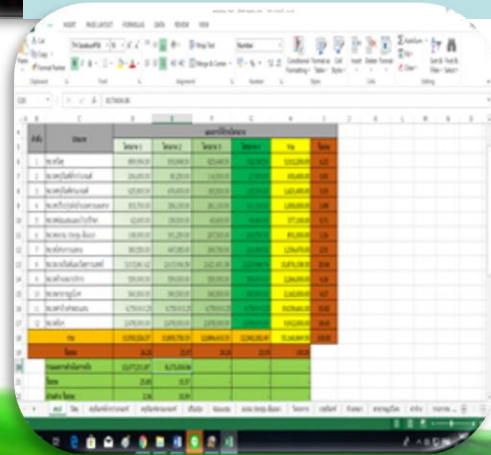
FILE HOME PAGE LAYOUT FORMULAS DATA REVIEW VIEW

Cut
Copy
Format Painter
Clipboard
Font
Wrap Text
Merge & Center
Alignment
Number
Conditional Formatting
Format as Table
Cell Styles
Styles
Insert
Delete
Format
Cells
AutoSum
Fill
Clear
Sort & Filter
Find & Select
Editing

| A | B | C | D | E | F | G | H | I |
|---|---|---|---|---|---|---|---|---|
| ที่ | ประเภท | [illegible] | | | | | | |
| | | ไตรมาส 1 | ไตรมาส 2 | ไตรมาส 3 | ไตรมาส 4 | รวม | ร้อยละ | |
| 1 | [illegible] | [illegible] | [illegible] | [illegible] | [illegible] | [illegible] | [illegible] | |
| 2 | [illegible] | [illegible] | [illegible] | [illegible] | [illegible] | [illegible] | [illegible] | |
| 3 | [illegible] | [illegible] | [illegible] | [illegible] | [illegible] | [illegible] | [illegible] | |
| 4 | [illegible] | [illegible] | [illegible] | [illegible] | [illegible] | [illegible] | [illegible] | |
| 5 | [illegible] | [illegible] | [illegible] | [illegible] | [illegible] | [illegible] | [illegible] | |
| 6 | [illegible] | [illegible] | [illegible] | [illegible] | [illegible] | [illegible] | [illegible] | |
| 7 | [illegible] | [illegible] | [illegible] | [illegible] | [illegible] | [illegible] | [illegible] | |
| 8 | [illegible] | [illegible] | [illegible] | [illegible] | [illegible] | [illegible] | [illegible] | |
| 9 | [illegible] | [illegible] | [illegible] | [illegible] | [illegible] | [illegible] | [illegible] | |
| 10 | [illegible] | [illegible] | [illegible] | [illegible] | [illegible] | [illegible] | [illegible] | |
| 11 | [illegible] | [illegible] | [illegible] | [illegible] | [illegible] | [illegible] | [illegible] | |
| 12 | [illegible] | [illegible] | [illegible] | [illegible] | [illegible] | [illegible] | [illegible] | |
| 13 | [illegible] | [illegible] | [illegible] | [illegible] | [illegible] | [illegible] | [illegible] | |
| 14 | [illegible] | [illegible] | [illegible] | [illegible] | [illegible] | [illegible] | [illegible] | |
| 15 | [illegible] | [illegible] | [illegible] | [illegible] | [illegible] | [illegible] | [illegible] | |
| | รวม | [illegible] | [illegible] | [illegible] | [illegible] | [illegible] | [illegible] | |
| | ร้อยละ | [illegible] | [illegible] | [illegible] | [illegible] | | | |
| | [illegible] | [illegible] | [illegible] | | | | | |
| | ร้อยละ | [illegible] | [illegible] | | | | | |
| | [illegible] | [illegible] | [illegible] | | | | | |